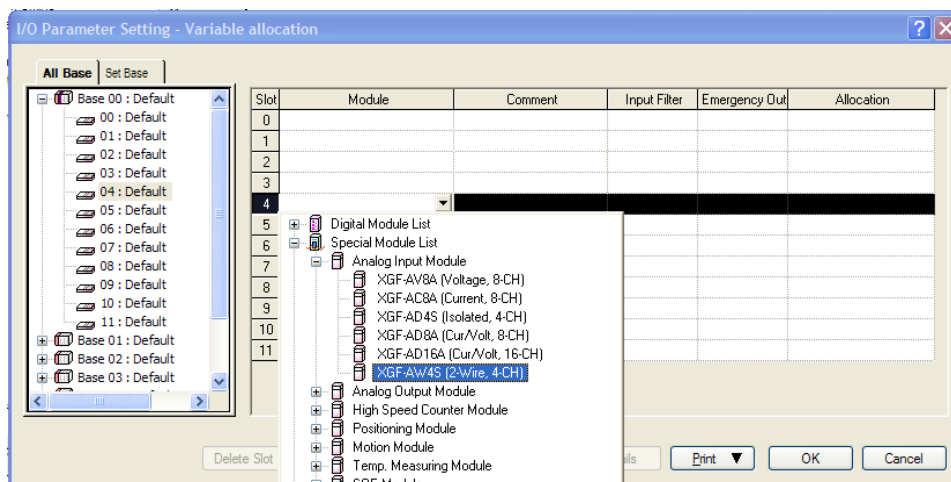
I/O Parameter Setting - Variable allocation

All Base | Set Base

Base 00 : Default
00 : Default
01 : Default
02 : Default
03 : Default
04 : Default
05 : Default
06 : Default
07 : Default
08 : Default
09 : Default
10 : Default
11 : Default
Base 01 : Default
Base 02 : Default
Base 03 : Default

| Slot | Module | Comment | Input Filter | Emergency Out | Allocation |
|---|---|---|---|---|---|
| 0 | | | | | |
| 1 | | | | | |
| 2 | | | | | |
| 3 | | | | | |
| 4 | | | | | |
| 5 | | | | | |
| 6 | | | | | |
| 7 | | | | | |
| 8 | | | | | |
| 9 | | | | | |
| 10 | | | | | |
| 11 | | | | | |

Digital Module List
Special Module List
Analog Input Module
XGF-AV8A (Voltage, 8-CH)
XGF-AC8A (Current, 8-CH)
XGF-AD4S (Isolated, 4-CH)
XGF-AD8A (Cur/Volt, 8-CH)
XGF-AD16A (Cur/Volt, 16-CH)
XGF-AW4S (2-Wire, 4-CH)
Analog Output Module
High Speed Counter Module
Positioning Module
Motion Module
Temp. Measuring Module
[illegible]

Delete Slot
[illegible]ils
Print
OK
Cancel